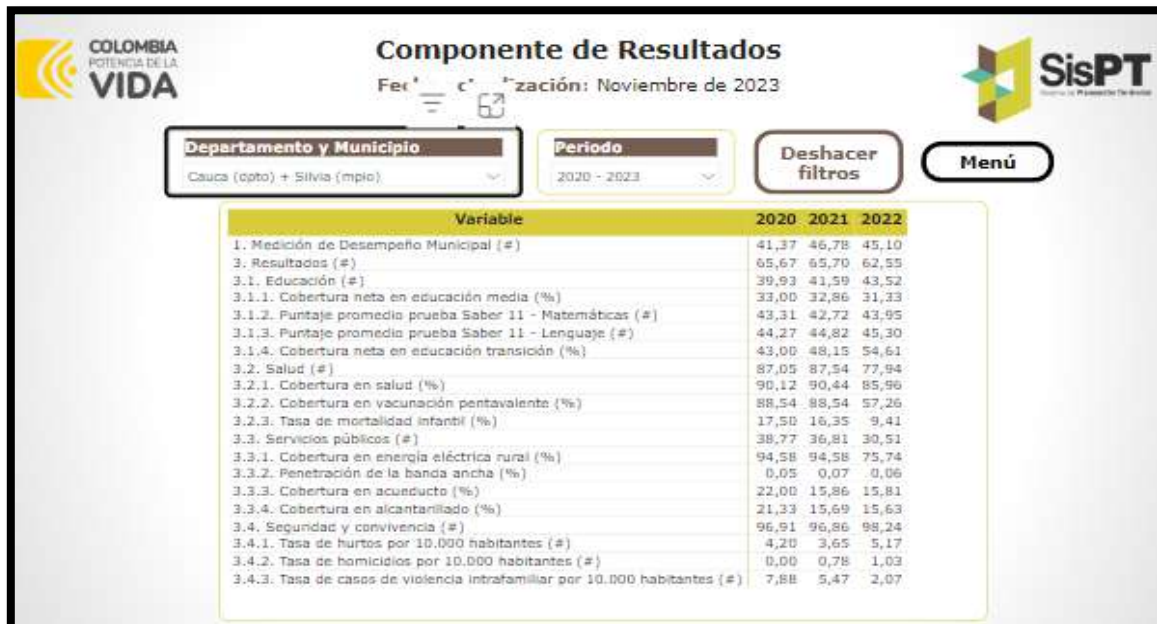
COLOMBIA
POTENCIA DE LA
VIDA

Componente de Resultados
Fec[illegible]zación: Noviembre de 2023

SisPT

Departamento y Municipio
Cauca (dpto) + Silvia (mpio)

Periodo
2020 - 2023

Deshacer filtros

Menú

| Variable | 2020 | 2021 | 2022 |
|---|---|---|---|
| 1. Medición de Desempeño Municipal (#) | 41,37 | 46,78 | 45,10 |
| 3. Resultados (#) | 65,67 | 65,70 | 62,55 |
| 3.1. Educación (#) | 39,93 | 41,59 | 43,52 |
| 3.1.1. Cobertura neta en educación media (%) | 33,00 | 32,86 | 31,33 |
| 3.1.2. Puntaje promedio prueba Saber 11 - Matemáticas (#) | 43,31 | 42,72 | 43,95 |
| 3.1.3. Puntaje promedio prueba Saber 11 - Lenguaje (#) | 44,27 | 44,82 | 45,30 |
| 3.1.4. Cobertura neta en educación transición (%) | 43,00 | 48,15 | 54,61 |
| 3.2. Salud (#) | 87,05 | 87,54 | 77,94 |
| 3.2.1. Cobertura en salud (%) | 90,12 | 90,44 | 85,96 |
| 3.2.2. Cobertura en vacunación pentavalente (%) | 88,54 | 88,54 | 57,26 |
| 3.2.3. Tasa de mortalidad infantil (%) | 17,50 | 16,35 | 9,41 |
| 3.3. Servicios públicos (#) | 38,77 | 36,81 | 30,51 |
| 3.3.1. Cobertura en energía eléctrica rural (%) | 94,58 | 94,58 | 75,74 |
| 3.3.2. Penetración de la banda ancha (%) | 0,05 | 0,07 | 0,06 |
| 3.3.3. Cobertura en acueducto (%) | 22,00 | 15,86 | 15,81 |
| 3.3.4. Cobertura en alcantarillado (%) | 21,33 | 15,69 | 15,63 |
| 3.4. Seguridad y convivencia (#) | 96,91 | 96,86 | 98,24 |
| 3.4.1. Tasa de hurtos por 10.000 habitantes (#) | 4,20 | 3,65 | 5,17 |
| 3.4.2. Tasa de homicidios por 10.000 habitantes (#) | 0,00 | 0,78 | 1,03 |
| 3.4.3. Tasa de casos de violencia intrafamiliar por 10.000 habitantes (#) | 7,88 | 5,47 | 2,07 |